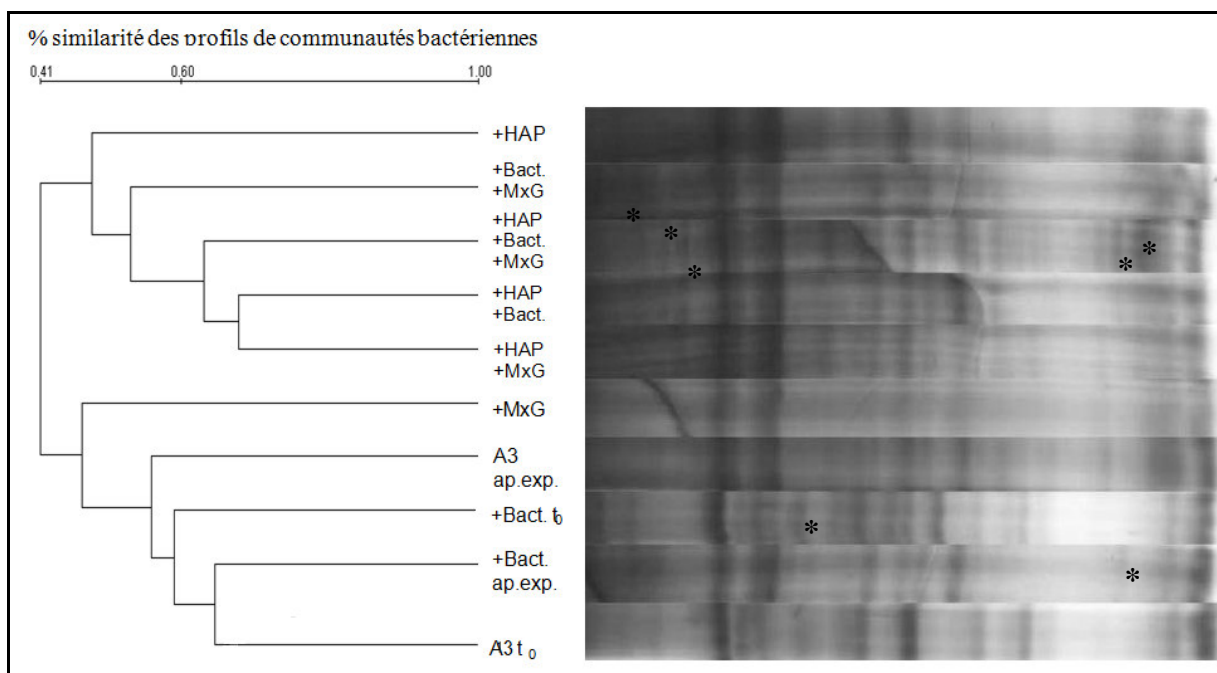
% similarité des profils de communautés bactériennes

0,41 0,60 1,00

+HAP

+Bact.
+MxG

+HAP
+Bact.
+MxG

+HAP
+Bact.

+HAP
+MxG

+MxG

A3
ap.exp.

+Bact. $t_0$

+Bact.
ap.exp.

A3 $t_0$

*
*
*
*
*
*
*